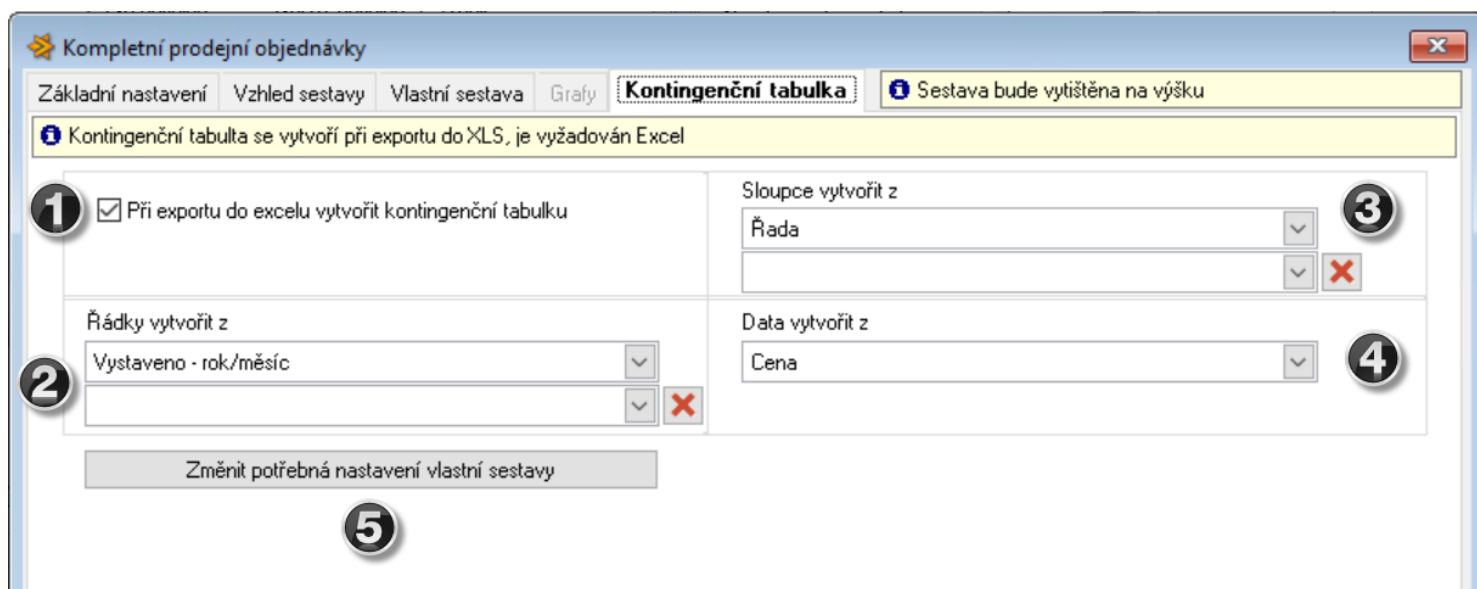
Kompletní prodejní objednávky

Základní nastavení | Vzhled sestavy | Vlastní sestava | Grafy | Kontingenční tabulka

Sestava bude vytištěna na výšku

Kontingenční tabulta se vytvoří při exportu do XLS, je vyžadován Excel

1

☑ Při exportu do excelu vytvořit kontingenční tabulku

Sloupce vytvořit z

Řada

3

Řádky vytvořit z

Vystaveno - rok/měsíc

2

Data vytvořit z

Cena

4

Změnit potřebná nastavení vlastní sestavy

5